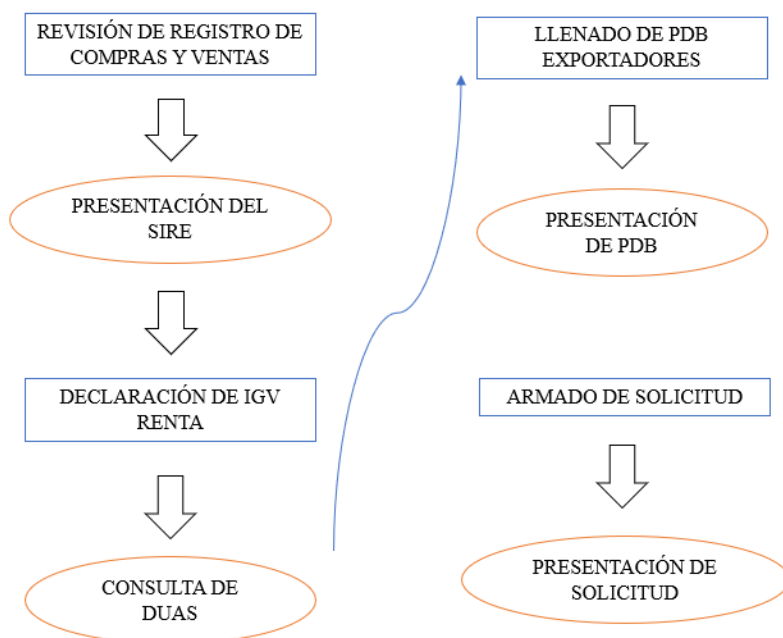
REVISIÓN DE REGISTRO DE COMPRAS Y VENTAS

PRESENTACIÓN DEL SIRE

DECLARACIÓN DE IGV RENTA

CONSULTA DE DUAS

LLENADO DE PDB EXPORTADORES

PRESENTACIÓN DE PDB

ARMADO DE SOLICITUD

PRESENTACIÓN DE SOLICITUD